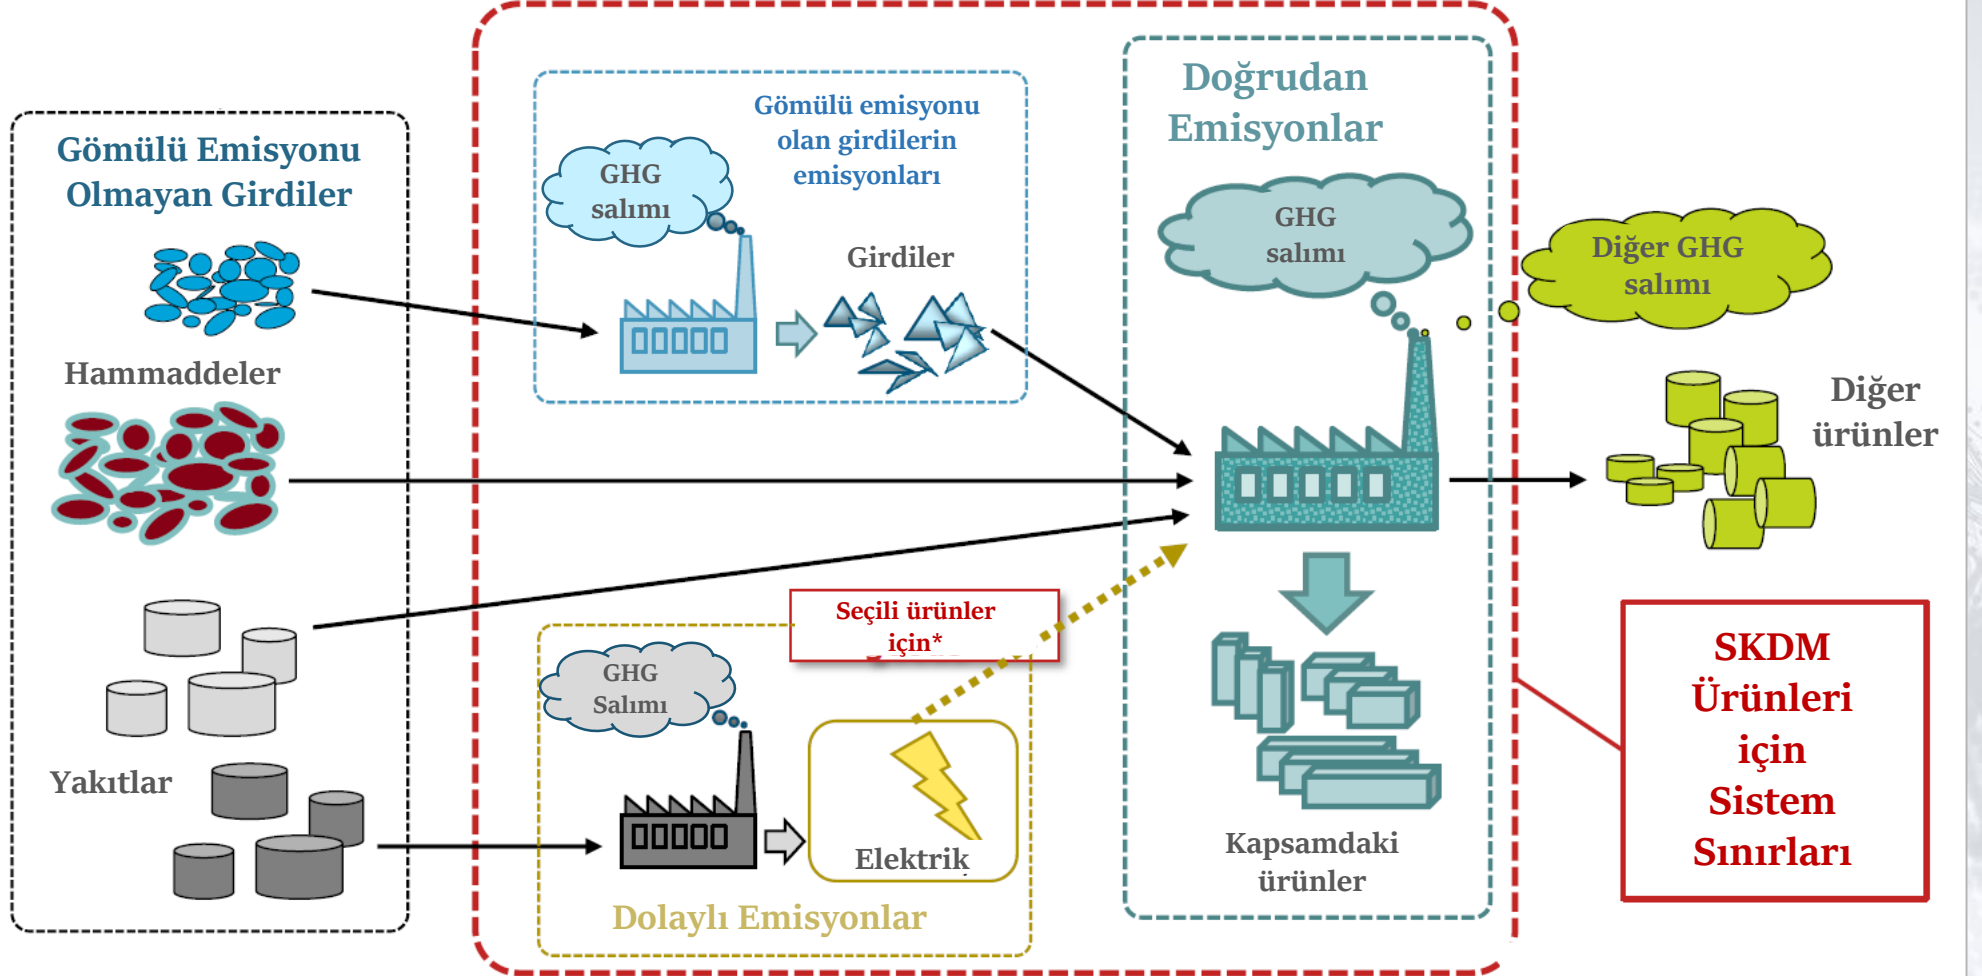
Gömülü Emisyonu Olmayan Girdiler

Hammaddeler

Yakıtlar

GHG salımı

Gömülü emisyonu olan girdilerin emisyonları

Girdiler

Doğrudan Emisyonlar

GHG salımı

Diğer GHG salımı

Diğer ürünler

Seçili ürünler için*

GHG Salımı

Elektrik

Dolaylı Emisyonlar

Kapsamdaki ürünler

SKDM Ürünleri için Sistem Sınırları